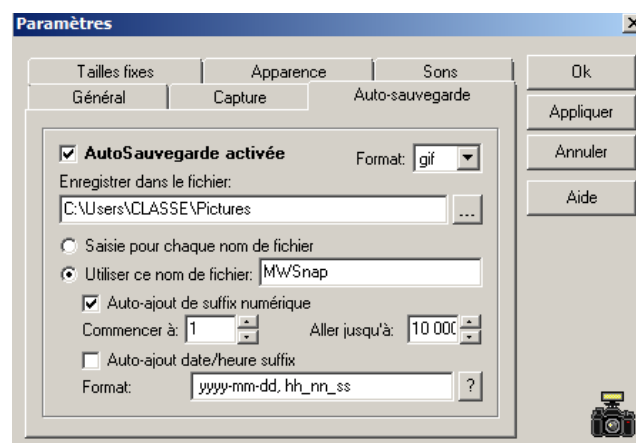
Paramètres

Tailles fixes
Apparence
Sons
Général
Capture
Auto-sauvegarde

Ok
Appliquer
Annuler
Aide

AutoSauvegarde activée
Format: gif
Enregistrer dans le fichier:
C:\Users\CLASSE\Pictures
...
Saisie pour chaque nom de fichier
Utiliser ce nom de fichier: MWSnap
Auto-ajout de suffix numérique
Commencer à: 1
Aller jusqu'à: 10 000
Auto-ajout date/heure suffix
Format: yyyy-mm-dd, hh_nn_ss
?